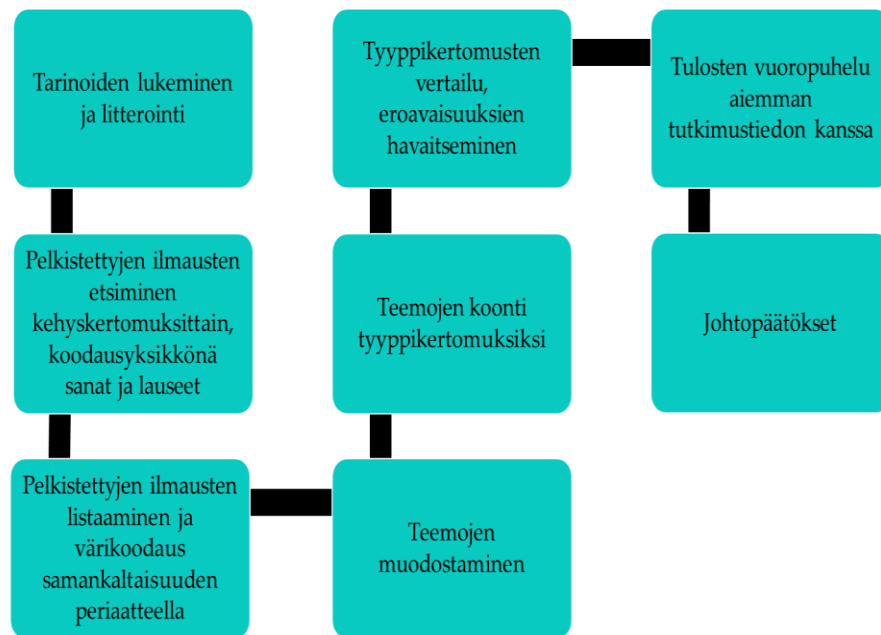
Tarinoiden lukeminen ja litterointi

Pelkistettyjen ilmausten etsiminen kehyskertomuksittain, koodausyksikkönä sanat ja lauseet

Pelkistettyjen ilmausten listaaminen ja värikoodaus samankaltaisuuden periaatteella

Teemojen muodostaminen

Teemojen koonti tyyppikertomuksiksi

Tyyppikertomusten vertailu, eroavaisuuksien havaitseminen

Tulosten vuoropuhelu aiemman tutkimustiedon kanssa

Johtopäätökset